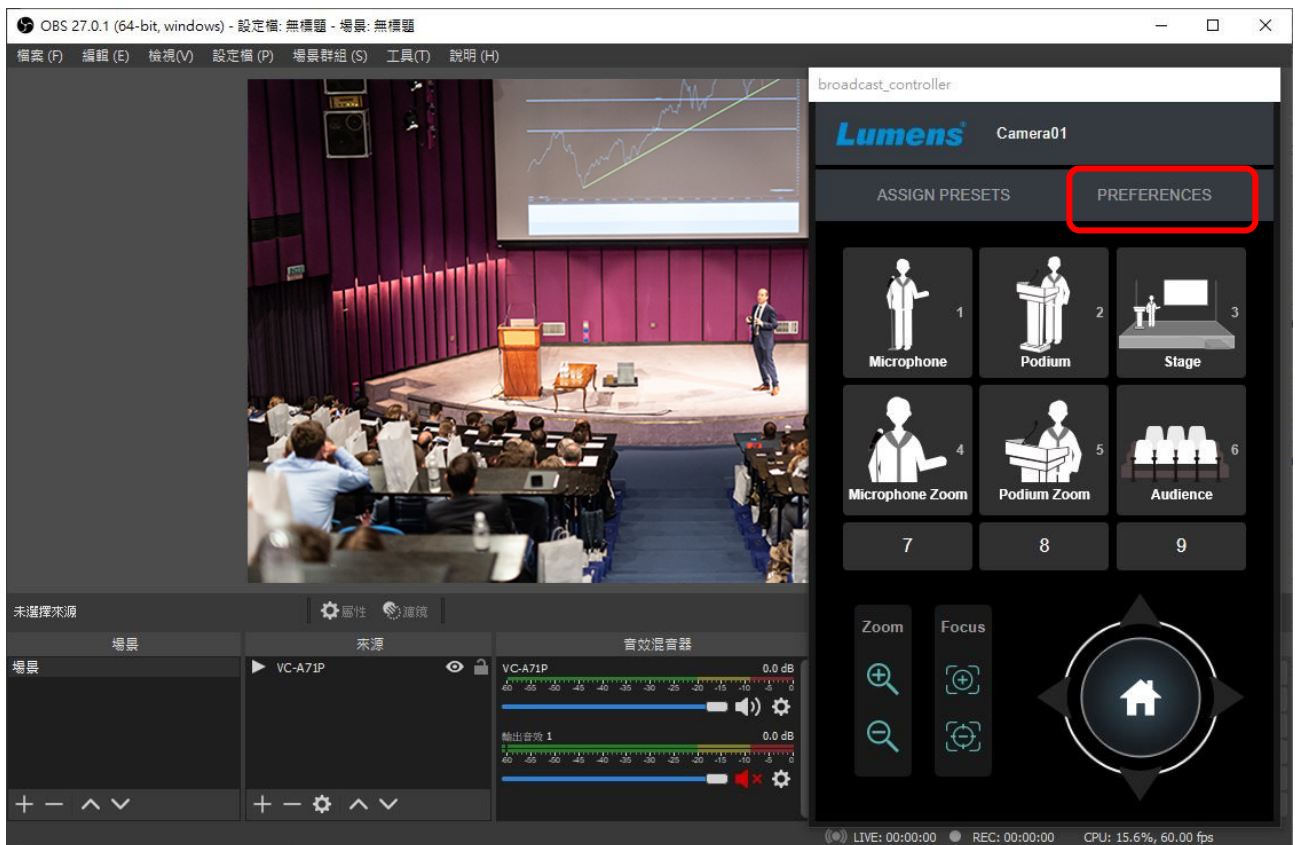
OBS 27.0.1 (64-bit, windows) - 設定檔: 無標題 - 場景: 無標題

檔案 (F) 編輯 (E) 檢視(V) 設定檔 (P) 場景群組 (S) 工具(T) 說明 (H)

broadcast_controller

Lumens Camera01

ASSIGN PRESETS PREFERENCES

1 Microphone
2 Podium
3 Stage
4 Microphone Zoom
5 Podium Zoom
6 Audience
7
8
9

Zoom Focus

未選擇來源 屬性 濾鏡

場景 來源 音效混音器

場景

VC-A71P

VC-A71P 0.0 dB
-60 -55 -50 -45 -40 -35 -30 -25 -20 -15 -10 -5 0

輸出音效 1 0.0 dB
-60 -55 -50 -45 -40 -35 -30 -25 -20 -15 -10 -5 0

LIVE: 00:00:00 REC: 00:00:00 CPU: 15.6%, 60.00 fps